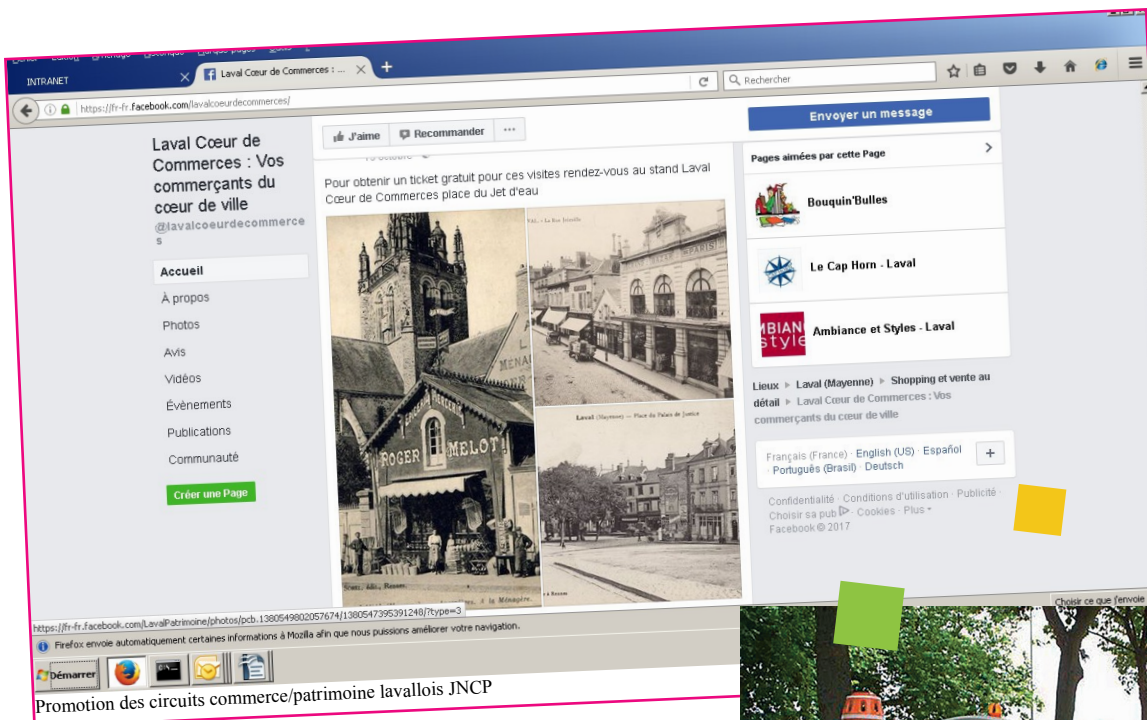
INTRANET

Laval Cœur de Commerces : ...

https://fr-fr.facebook.com/lavalcoeurdecommerces/

Rechercher

Laval Cœur de Commerces : Vos commerçants du cœur de ville

@lavalcoeurdecommerces

Accueil

À propos

Photos

Avis

Vidéos

Évènements

Publications

Communauté

Créer une Page

J'aime

Recommander

...

Pour obtenir un ticket gratuit pour ces visites rendez-vous au stand Laval Cœur de Commerces place du Jet d'eau

ROGER MELOT

Laval (Mayenne) — Place du Palais de Justice

Envoyer un message

Pages aimées par cette Page

Bouquin'Bulles

Le Cap Horn - Laval

Ambiance et Styles - Laval

Lieux ▸ Laval (Mayenne) ▸ Shopping et vente au détail ▸ Laval Cœur de Commerces : Vos commerçants du cœur de ville

Français (France) · English (US) · Español · Português (Brasil) · Deutsch

+

Confidentialité · Conditions d'utilisation · Publicité · Choisir sa pub · Cookies · Plus ·
Facebook © 2017

https://fr-fr.facebook.com/LavalPatrimoine/photos/pcb.1380549802057674/1380547395391248/?type=3

Firefox envoie automatiquement certaines informations à Mozilla afin que nous puissions améliorer votre navigation.

Choisir ce que j'envoie

Démarrer

Promotion des circuits commerce/patrimoine lavallois JNCP